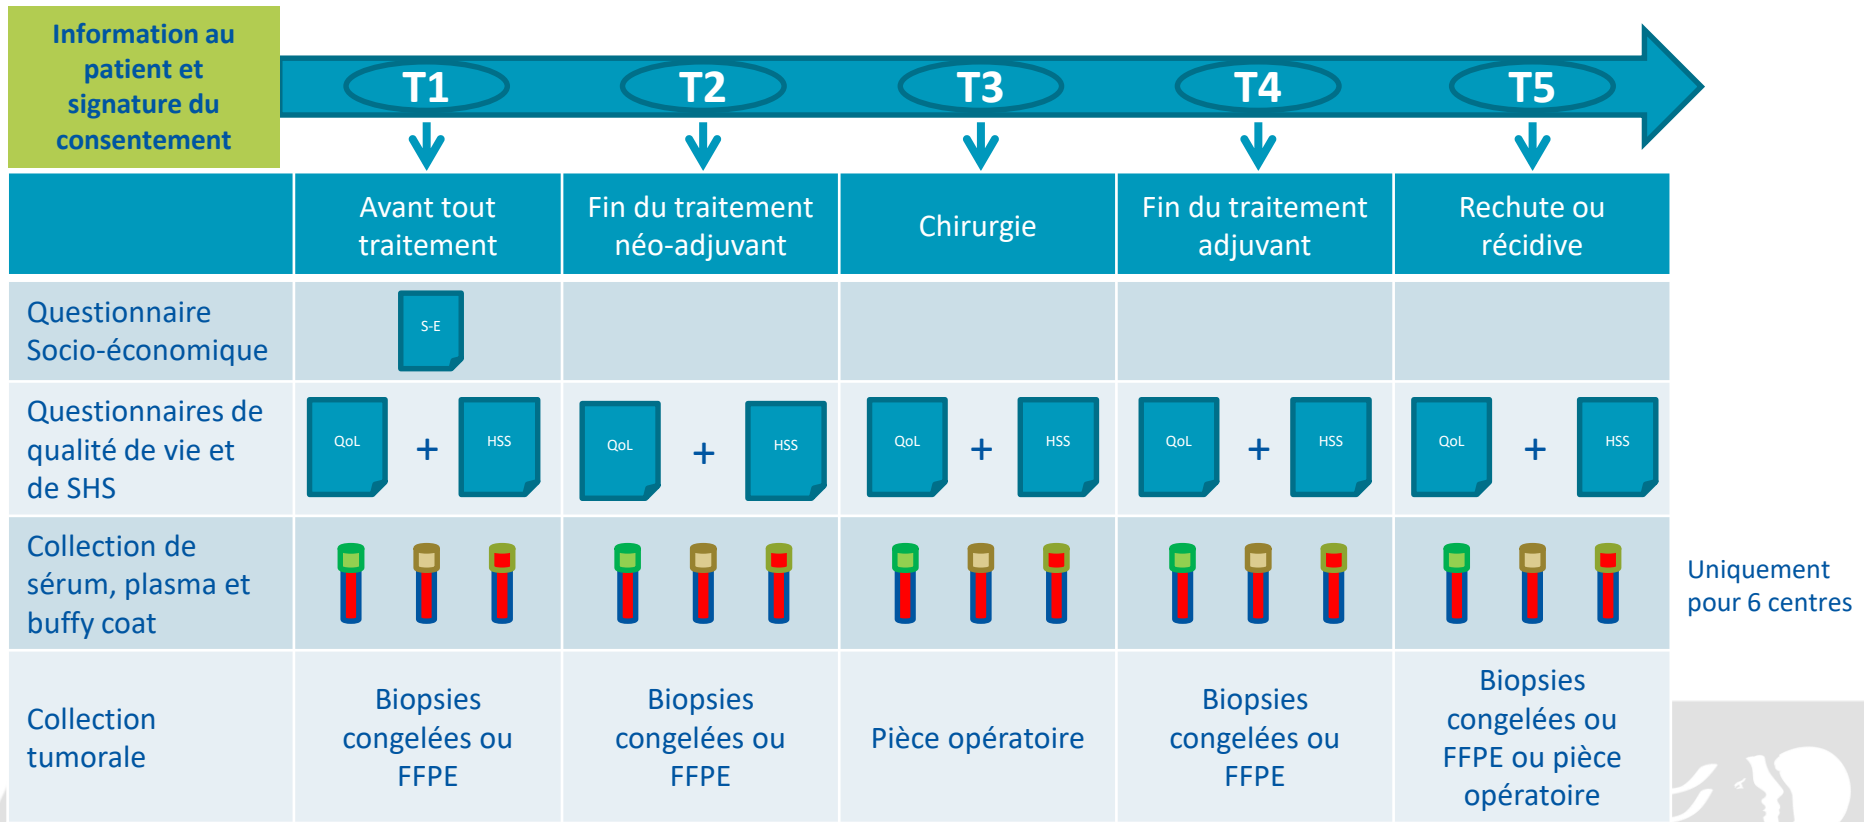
Information au patient et signature du consentement

T1 T2 T3 T4 T5

| | Avant tout traitement | Fin du traitement néo-adjuvant | Chirurgie | Fin du traitement adjuvant | Rechute ou récidive |
|---|---|---|---|---|---|
| Questionnaire Socio-économique | S-E | | | | |
| Questionnaires de qualité de vie et de SHS | QoL + HSS | QoL + HSS | QoL + HSS | QoL + HSS | QoL + HSS |
| Collection de sérum, plasma et buffy coat | | | | | |
| Collection tumorale | Biopsies congelées ou FFPE | Biopsies congelées ou FFPE | Pièce opératoire | Biopsies congelées ou FFPE | Biopsies congelées ou FFPE ou pièce opératoire |

Uniquement pour 6 centres